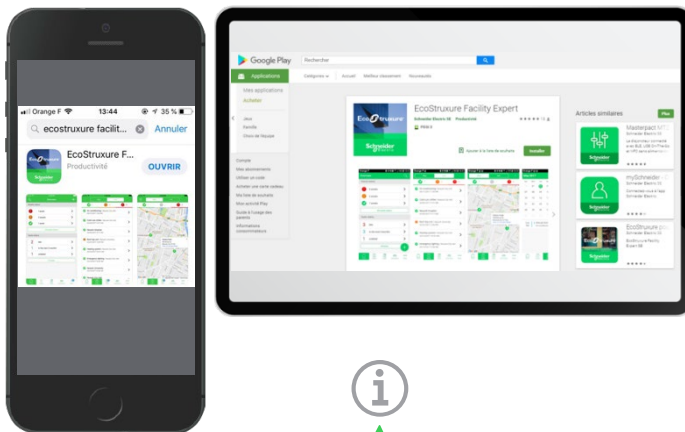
Orange F 13:44 35 %

ecostruxure facilit... Annuler

EcoStruxure F...
Productivité
OUVRIR

Google Play
Rechercher
Applications
Catégories Accueil Meilleurs classements Nouveautés
Mes applications
Acheter
Compte
EcoStruxure Facility Expert
Schneider Electric SE Productivité
PEGI 3
Ajouter à la liste de souhaits
Installer
Articles similaires
Plus
Masterpact MTZ
Schneider Electric SE
mySchneider
Schneider Electric SE
EcoStruxure
Schneider Electric SE